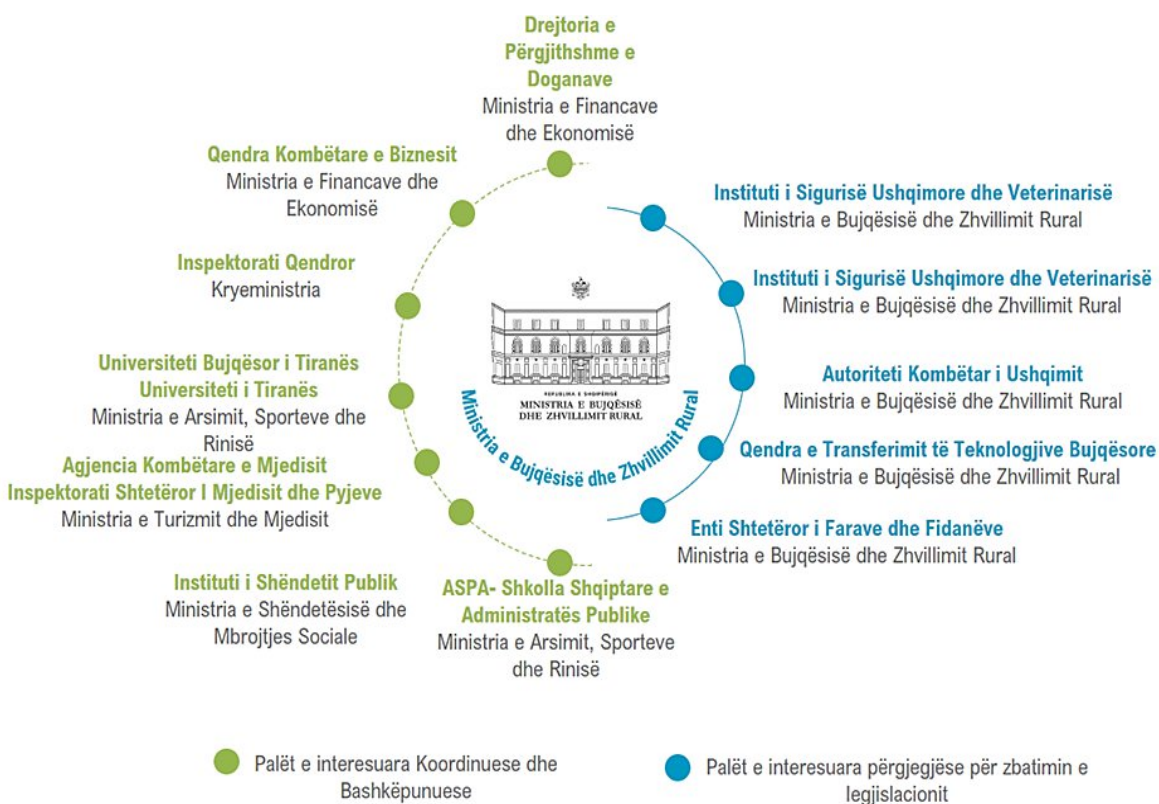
Drejtoria e Përgjithshme e Doganave
Ministria e Financave dhe Ekonomisë

Qendra Kombëtare e Biznesit
Ministria e Financave dhe Ekonomisë

Inspektorati Qendror
Kryeministria

Universiteti Bujqësor i Tiranës
Universiteti i Tiranës
Ministria e Arsimit, Sporteve dhe Rinisë

Agjencia Kombëtare e Mjedisit
Inspektorati Shtetëror I Mjedisit dhe Pyjeve
Ministria e Turizmit dhe Mjedisit

Instituti i Shëndetit Publik
Ministria e Shëndetësisë dhe Mbrojtjes Sociale

ASPA- Shkolla Shqiptare e Administratës Publike
Ministria e Arsimit, Sporteve dhe Rinisë

REPUBLIKA E SHQIPËRISË
MINISTRIA E BUJQËSISË DHE ZHVILLIMIT RURAL

Ministria e Bujqësisë dhe Zhvillimit Rural

Instituti i Sigurisë Ushqimore dhe Veterinarisë
Ministria e Bujqësisë dhe Zhvillimit Rural

Instituti i Sigurisë Ushqimore dhe Veterinarisë
Ministria e Bujqësisë dhe Zhvillimit Rural

Autoriteti Kombëtar i Ushqimit
Ministria e Bujqësisë dhe Zhvillimit Rural

Qendra e Transferimit të Teknologjive Bujqësore
Ministria e Bujqësisë dhe Zhvillimit Rural

Enti Shtetëror i Farave dhe Fidanëve
Ministria e Bujqësisë dhe Zhvillimit Rural

Palët e interesuara Koordinuese dhe Bashkëpunuese

Palët e interesuara përgjegjëse për zbatimin e legjislacionit